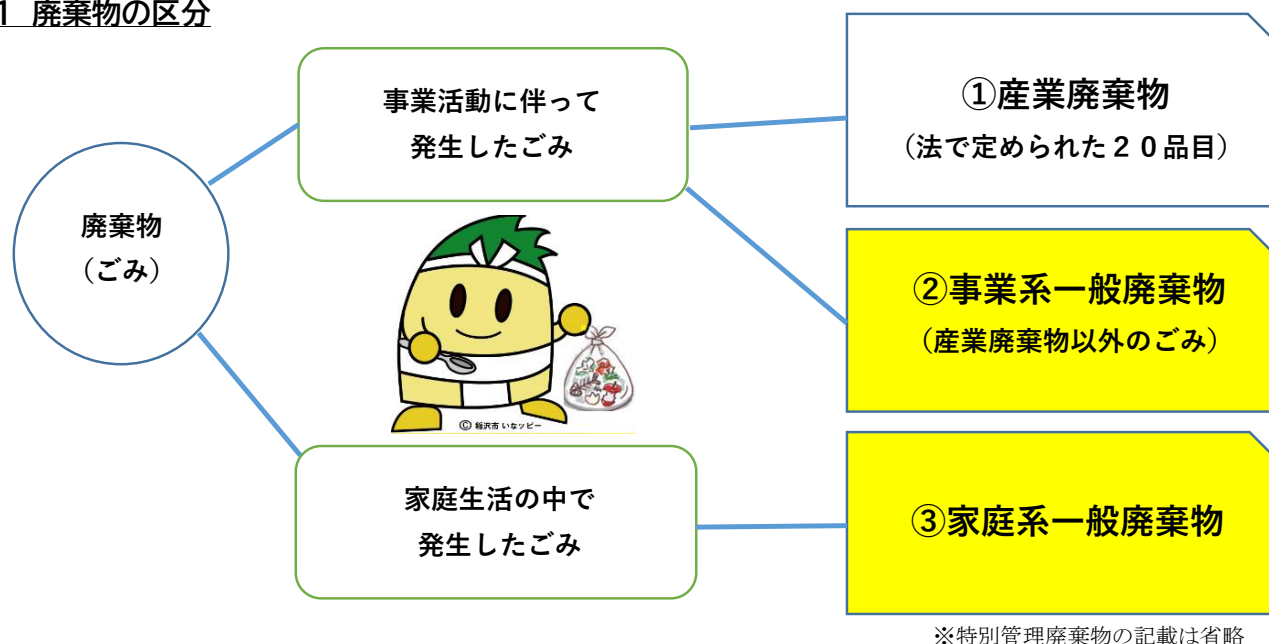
1 廃棄物の区分

廃棄物
（ごみ）

事業活動に伴って
発生したごみ

①産業廃棄物
（法で定められた２０品目）

②事業系一般廃棄物
（産業廃棄物以外のごみ）

Ⓒ 稲沢市 いなッピー

家庭生活の中で
発生したごみ

③家庭系一般廃棄物

※特別管理廃棄物の記載は省略